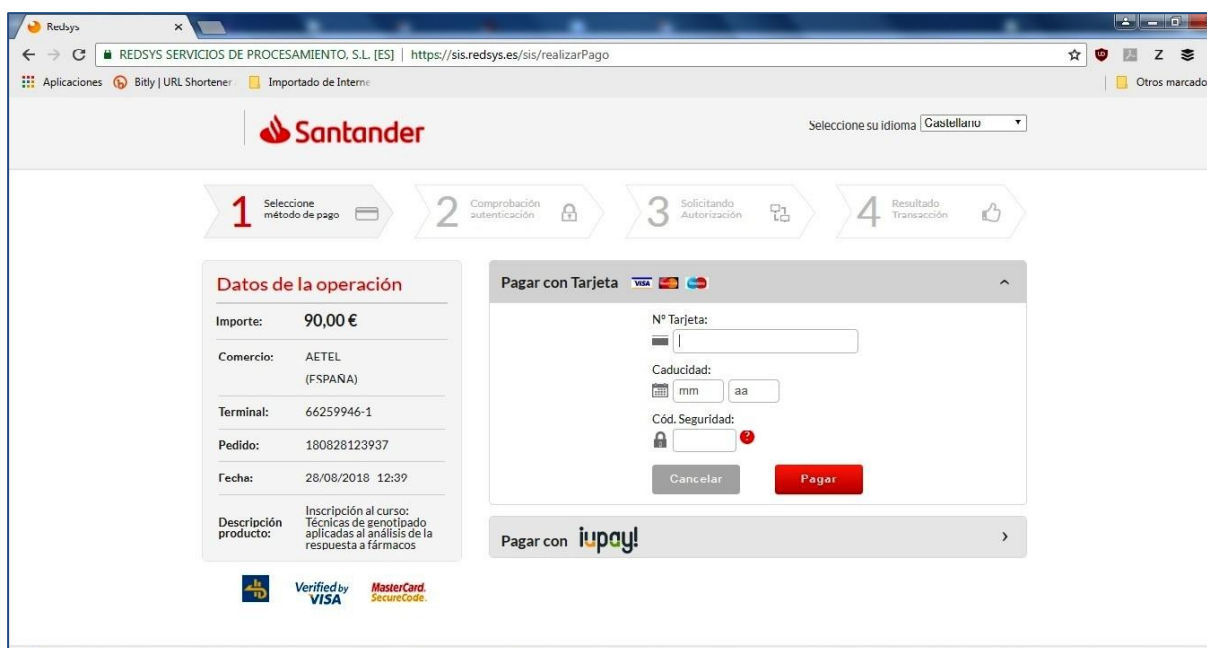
Redsys

REDSYS SERVICIOS DE PROCESAMIENTO, S.L. [ES] | https://sis.redsys.es/sis/realizarPago

Z

Aplicaciones Bitly | URL Shortener Importado de Interne Otros marcado

Santander

Seleccione su idioma Castellano

1 Seleccione método de pago
2 Comprobación autenticación
3 Solicitando Autorización
4 Resultado Transacción

Datos de la operación

| Importe: | 90,00 € |
|---|---|
| Comercio: | AETEL (ESPAÑA) |
| Terminal: | 66259946-1 |
| Pedido: | 180828123937 |
| Fecha: | 28/08/2018 12:39 |
| Descripción producto: | Inscripción al curso: Técnicas de genotipado aplicadas al análisis de la respuesta a fármacos |

Verified by VISA MasterCard. SecureCode.

Pagar con Tarjeta VISA

Nº Tarjeta:

Caducidad:
mm aa

Cód. Seguridad:

Cancelar Pagar

Pagar con iupay!